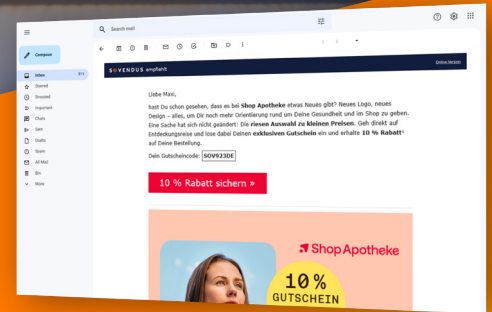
Search mail

Compose

Inbox
Starred
Snoozed
Important
Chats
Sent
Drafts
Spam
All Mail
Bin
More

SOVENDUS empfiehlt

Online Version

Liebe Maxi,

hast Du schon gesehen, dass es bei Shop Apotheke etwas Neues gibt? Neues Logo, neues Design – alles, um Dir noch mehr Orientierung rund um Deine Gesundheit und im Shop zu geben. Eine Sache hat sich nicht geändert: Die riesen Auswahl zu kleinen Preisen. Geh direkt auf Entdeckungsreise und lose dabei Deinen exklusiven Gutschein ein und erhalte 10 % Rabatt* auf Deine Bestellung.

Dein Gutscheincode: SOV923DE

10 % Rabatt sichern »

Shop Apotheke

10% GUTSCHEIN